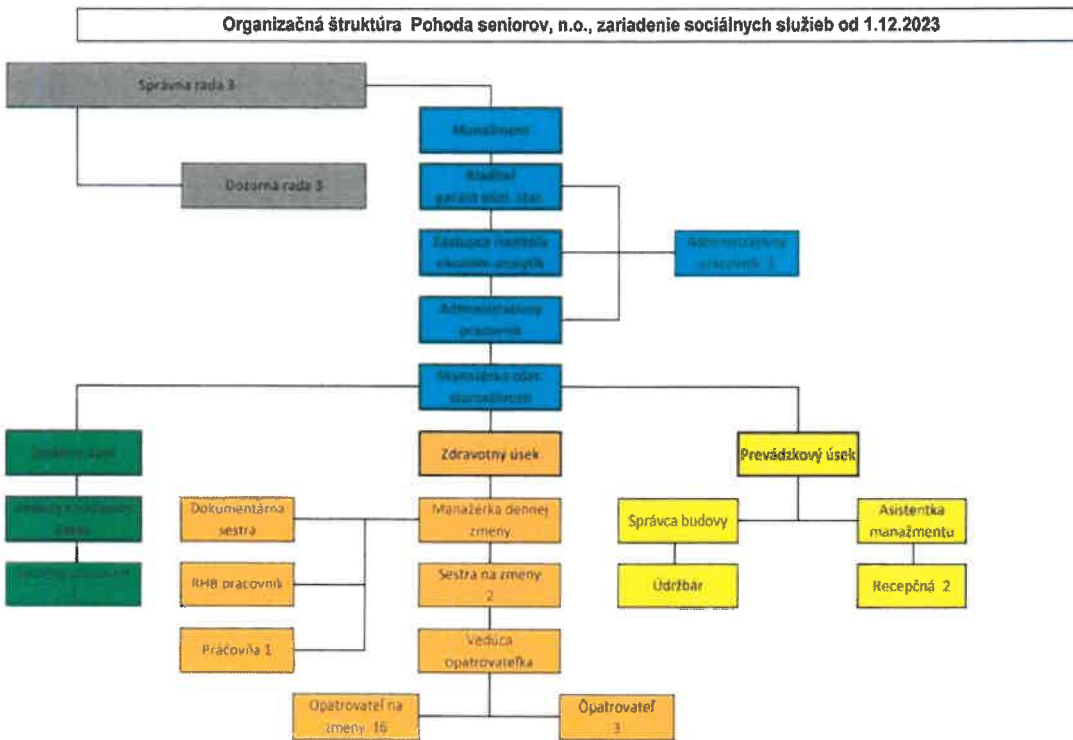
Organizačná štruktúra Pohoda seniorov, n.o., zariadenie sociálnych služieb od 1.12.2023

Správna rada 3

Dozorná rada 3

Manažment

Riaditeľ garant odb. star.

Zástupca riaditeľa ekonóm-analytik

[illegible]

Administratívny pracovník

Manažérka odb. starostlivosti

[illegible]

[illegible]

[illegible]

Zdravotný úsek

Prevádzkový úsek

Dokumentárna sestra

RHB pracovník

Práčovňa 1

Manažérka dennej zmeny

Sestra na zmeny 2

Vedúca opatrovateľka

Opatrovateľ na zmeny 16

Opatrovateľ 3

Správca budovy

Údržbár

Asistentka manažmentu

Recepčná 2